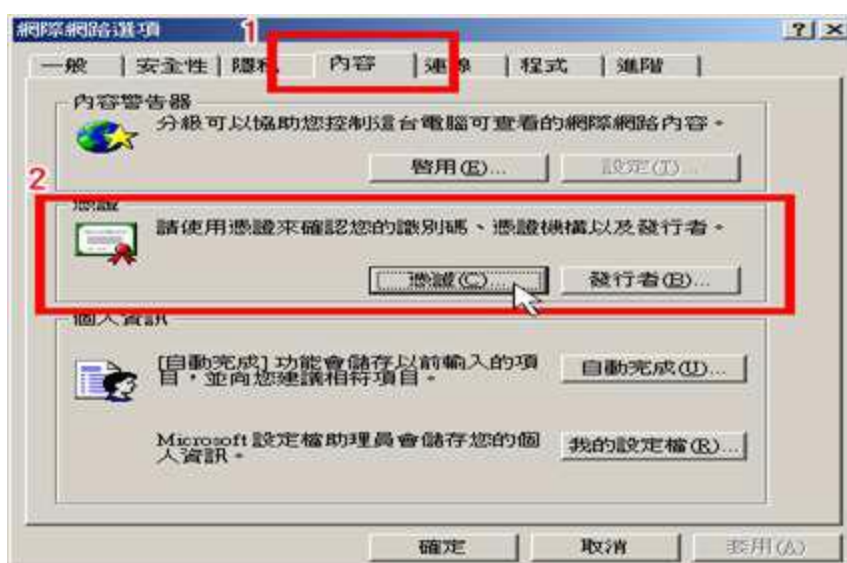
網際網路選項

1

? X

一般 | 安全性 | 隱私 | 內容 | 連線 | 程式 | 進階

內容警告器

分級可以協助您控制這台電腦可查看的網際網路內容。

啟用(E)... 設定(T)...

2

憑證

請使用憑證來確認您的識別碼、憑證機構以及發行者。

憑證(C)... 發行者(B)...

個人資訊

[自動完成] 功能會儲存以前輸入的項目，並向您建議相符項目。

自動完成(U)...

Microsoft 設定檔助理員會儲存您的個人資訊。

我的設定檔(R)...

確定 取消 套用(A)